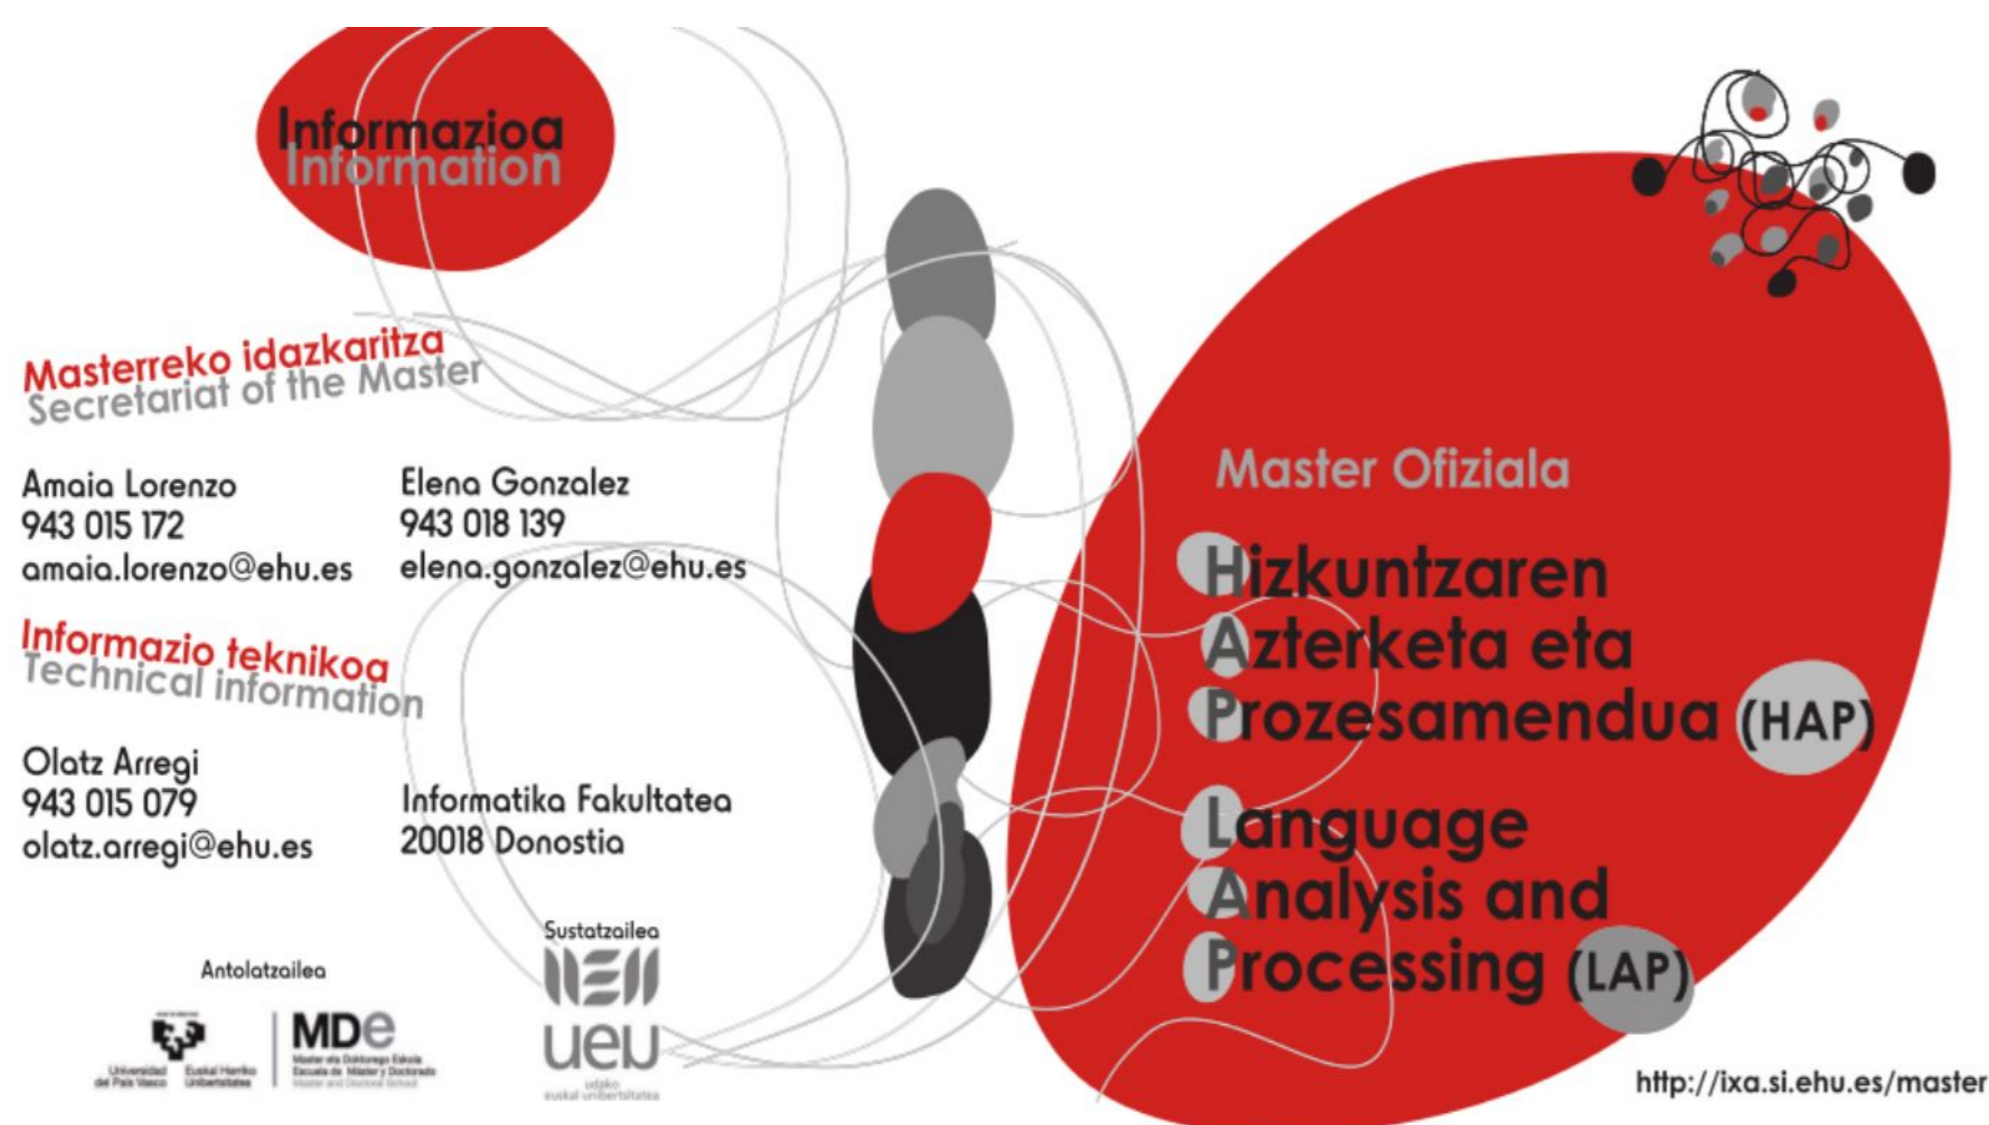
Informazioa
Information

Masterreko idazkaritza
Secretariat of the Master

Amaia Lorenzo
943 015 172
amaia.lorenzo@ehu.es

Elena Gonzalez
943 018 139
elena.gonzalez@ehu.es

Informazio teknikoa
Technical information

Olatz Arregi
943 015 079
olatz.arregi@ehu.es

Informatika Fakultatea
20018 Donostia

Antolatzailea

Universidad del País Vasco Euskal Herriko Unibertsitatea

MDe
Master eta Doktorego Eskola
Escuela de Máster y Doctorado
Master and Doctoral School

Sustatzailea

ueu
udako euskal unibertsitatea

Master Ofiziala

Hizkuntzaren
Azterketa eta
Prozesamendua (HAP)

Language
Analysis and
Processing (LAP)

http://ixa.si.ehu.es/master